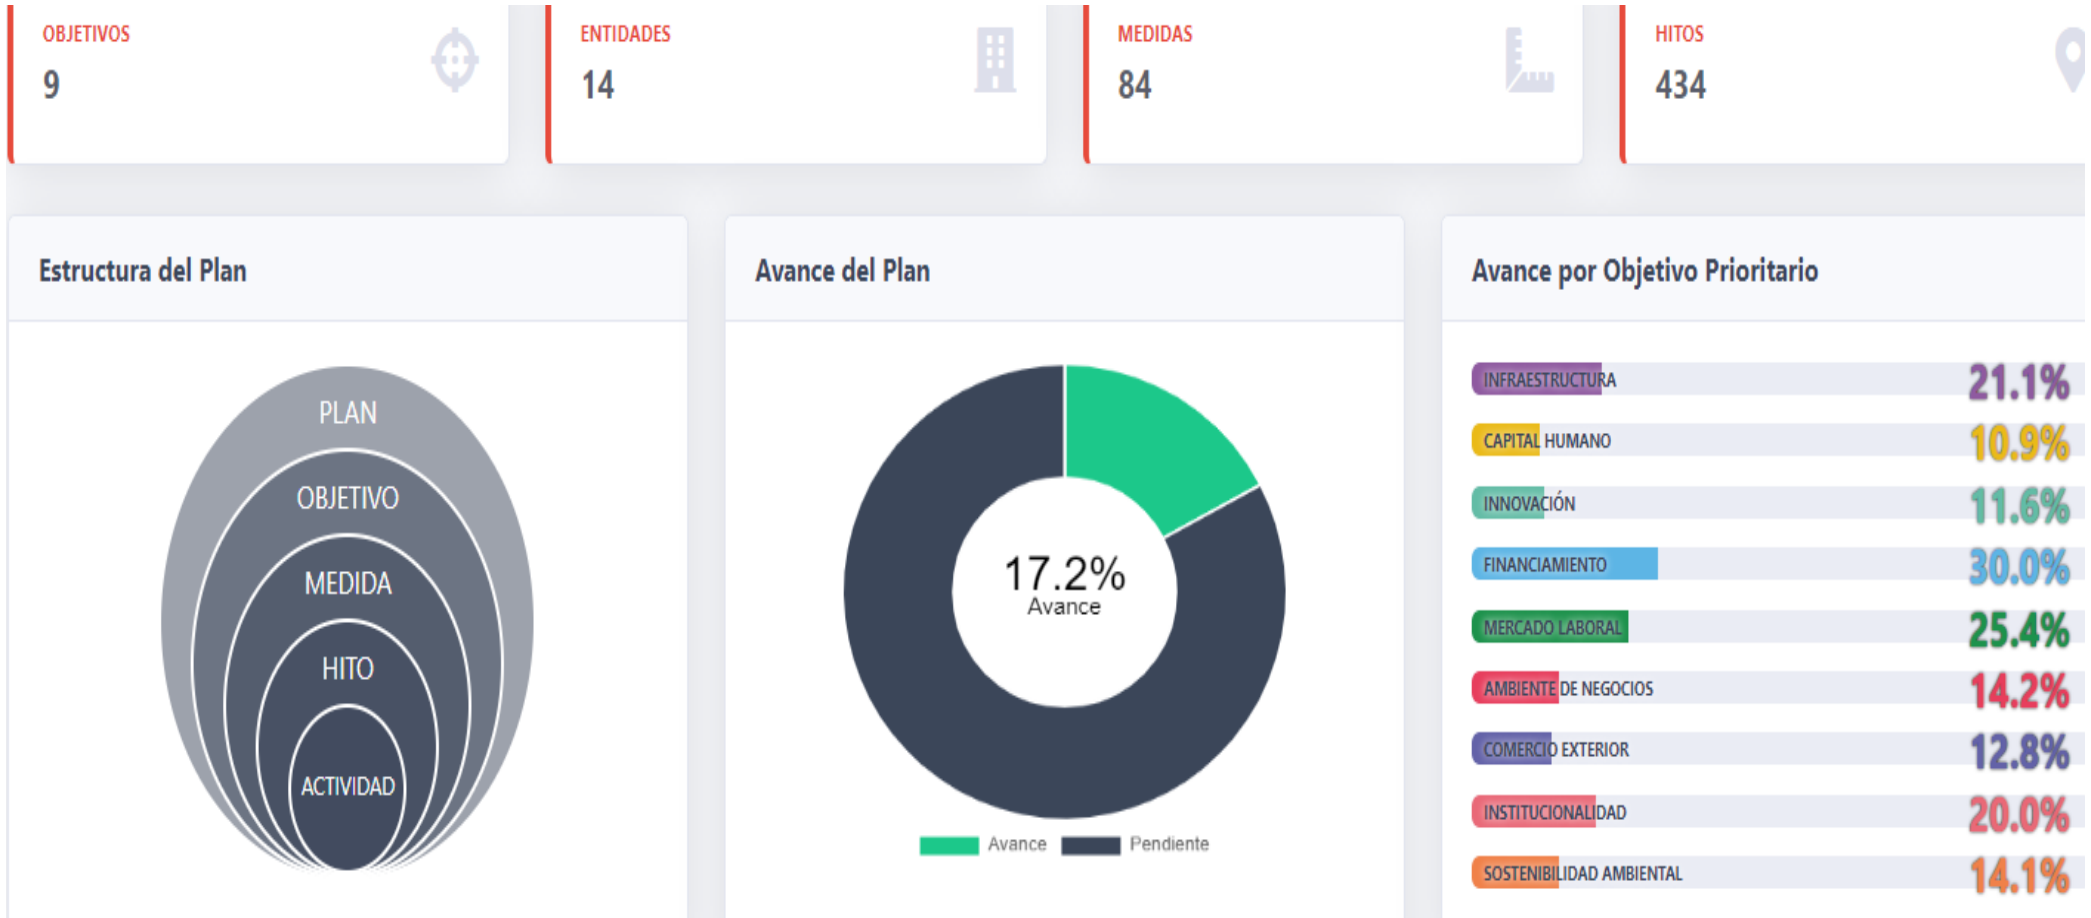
OBJETIVOS
9

ENTIDADES
14

MEDIDAS
84

HITOS
434

Estructura del Plan

PLAN
OBJETIVO
MEDIDA
HITO
ACTIVIDAD

Avance del Plan

17.2%
Avance

Avance Pendiente

Avance por Objetivo Prioritario

| | |
|---|---|
| INFRAESTRUCTURA | 21.1% |
| CAPITAL HUMANO | 10.9% |
| INNOVACIÓN | 11.6% |
| FINANCIAMIENTO | 30.0% |
| MERCADO LABORAL | 25.4% |
| AMBIENTE DE NEGOCIOS | 14.2% |
| COMERCIO EXTERIOR | 12.8% |
| INSTITUCIONALIDAD | 20.0% |
| SOSTENIBILIDAD AMBIENTAL | 14.1% |